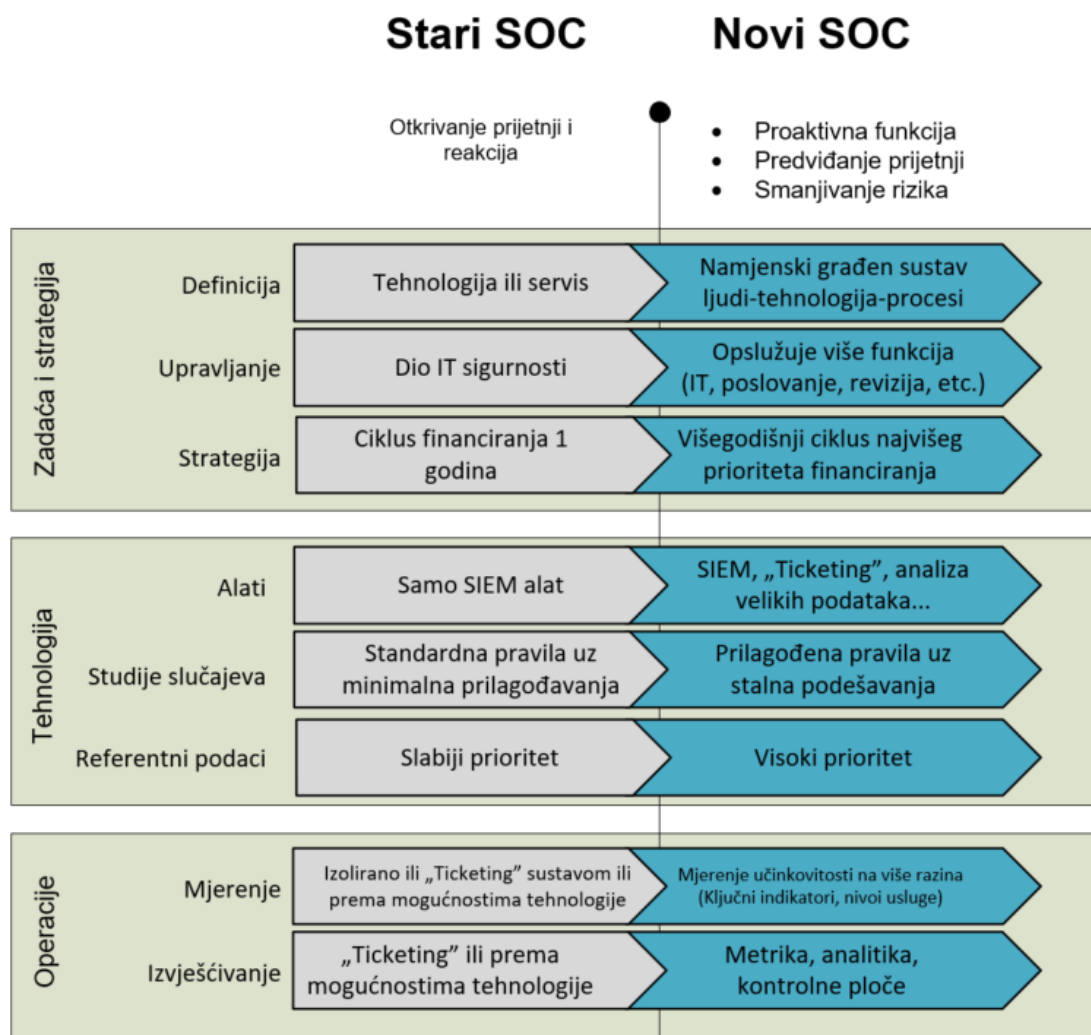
Stari SOC

Novi SOC

Otkrivanje prijetnji i reakcija

- Proaktivna funkcija
- Predviđanje prijetnji
- Smanjivanje rizika

Zadaća i strategija

Definicija

Tehnologija ili servis

Namjenski građen sustav ljudi-tehnologija-procesi

Upravljanje

Dio IT sigurnosti

Opslužuje više funkcija (IT, poslovanje, revizija, etc.)

Strategija

Ciklus financiranja 1 godina

Višegodišnji ciklus najvišeg prioriteta financiranja

Tehnologija

Alati

Samo SIEM alat

SIEM, „Ticketing", analiza velikih podataka...

Studije slučajeva

Standardna pravila uz minimalna prilagođavanja

Prilagođena pravila uz stalna podešavanja

Referentni podaci

Slabiji prioritet

Visoki prioritet

Operacije

Mjerenje

Izolirano ili „Ticketing" sustavom ili prema mogućnostima tehnologije

Mjerenje učinkovitosti na više razina (Ključni indikatori, nivoi usluge)

Izvješćivanje

„Ticketing" ili prema mogućnostima tehnologije

Metrika, analitika, kontrolne ploče